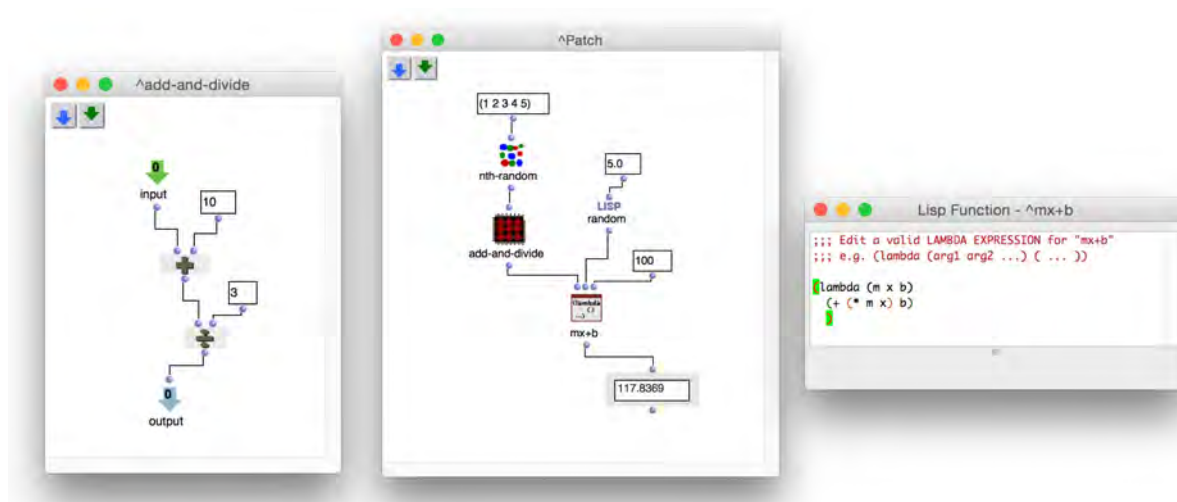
^add-and-divide

0
input
10
3
0
output

^Patch

(1 2 3 4 5)
nth-random
5.0
LISP
random
add-and-divide
100
Lambda
mx+b
117.8369

Lisp Function - ^mx+b

;;; Edit a valid LAMBDA EXPRESSION for "mx+b"
;;; e.g. (lambda (arg1 arg2 ...) ( ... ))

(lambda (m x b)
  (+ (* m x) b)
  )